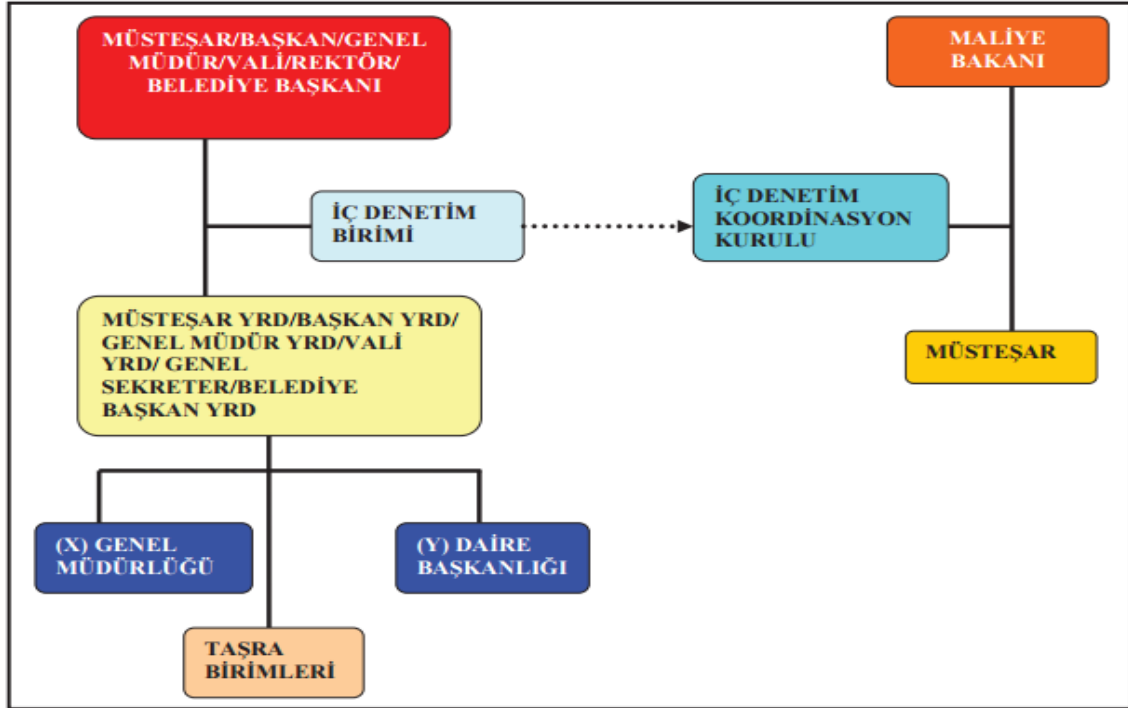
MÜSTEŞAR/BAŞKAN/GENEL MÜDÜR/VALİ/REKTÖR/ BELEDİYE BAŞKANI

MALİYE BAKANI

İÇ DENETİM BİRİMİ

İÇ DENETİM KOORDİNASYON KURULU

MÜSTEŞAR YRD/BAŞKAN YRD/ GENEL MÜDÜR YRD/VALİ YRD/ GENEL SEKRETER/BELEDİYE BAŞKAN YRD

MÜSTEŞAR

(X) GENEL MÜDÜRLÜĞÜ

(Y) DAİRE BAŞKANLIĞI

TAŞRA BİRİMLERİ